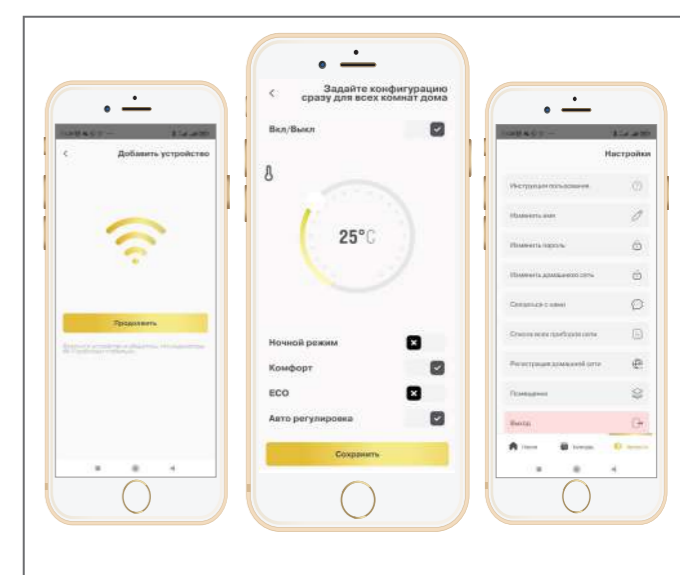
<
Добавить устройство

Продолжить

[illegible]

<
Задайте конфигурацию сразу для всех комнат дома

Вкл/Выкл

25°C

Ночной режим
Комфорт
ECO
Авто регулировка

Сохранить

Настройки

Инструкция пользования
Изменить имя
Изменить пароль
Изменить домашнюю сеть
Связаться с нами
Список всех приборов сети
Регистрация домашней сети
Помещения
Выход

Home
Комнаты
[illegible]